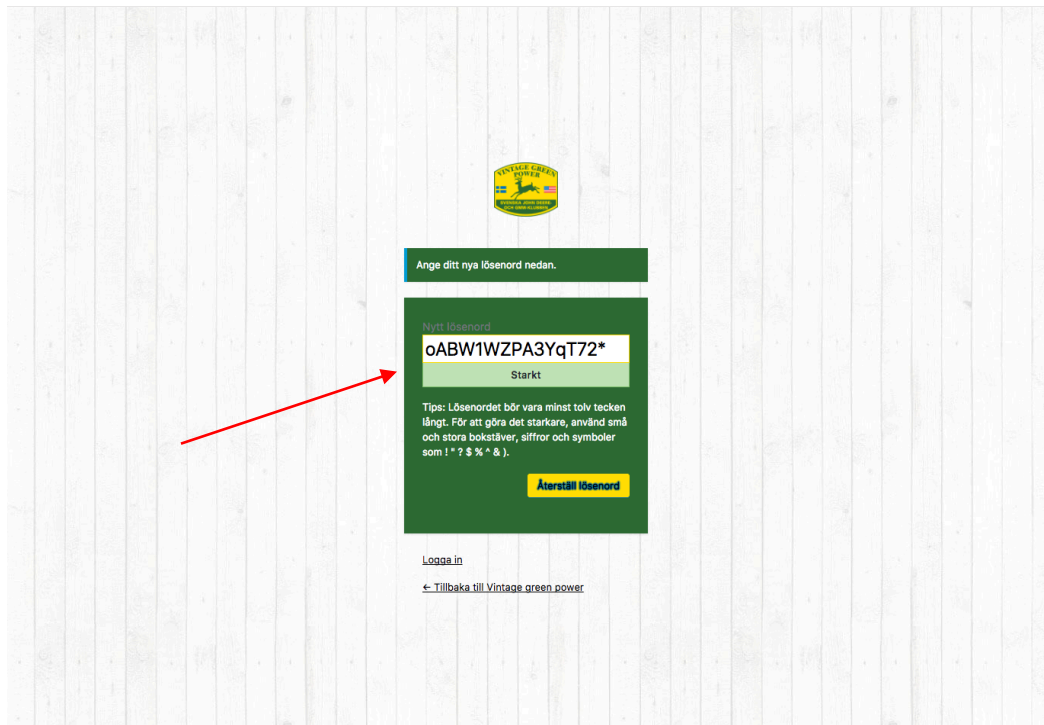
VINTAGE GREEN POWER
SVENSKA JOHN DEERE OCH GRIS KLUBBEN

Ange ditt nya lösenord nedan.

Nytt lösenord
oABW1WZPA3YqT72*
Starkt

Tips: Lösenordet bör vara minst tolv tecken långt. För att göra det starkare, använd små och stora bokstäver, siffror och symboler som ! " ? $ % ^ & ).

Återställ lösenord

Logga in

← Tillbaka till Vintage green power